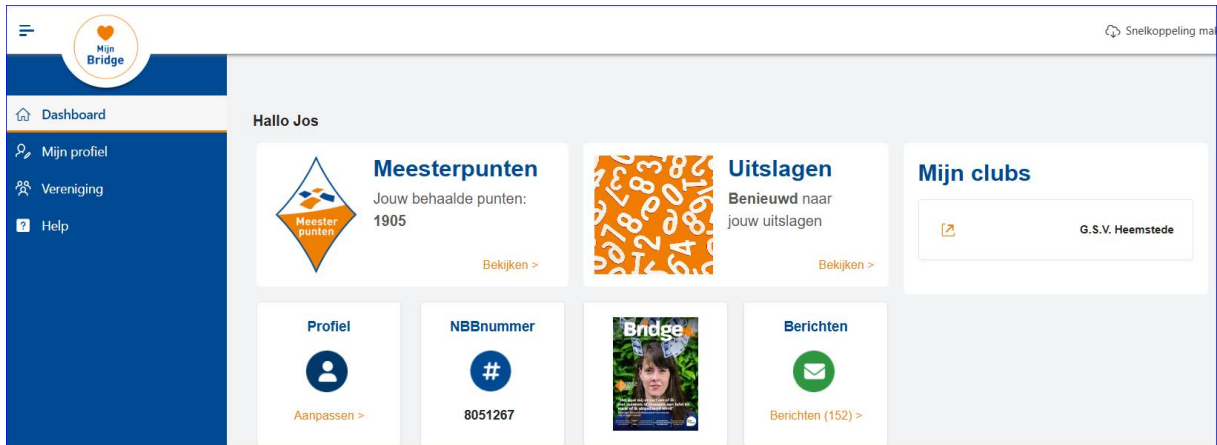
Mijn Bridge

Snelkoppeling mak

Dashboard
Mijn profiel
Vereniging
Help

Hallo Jos

Meester punten

Meesterpunten
Jouw behaalde punten: 1905
Bekijken >

Uitslagen
Benieuwd naar jouw uitslagen
Bekijken >

Mijn clubs
G.S.V. Heemstede

Profiel
Aanpassen >

NBBnummer
#
8051267

Bridge

Berichten
Berichten (152) >